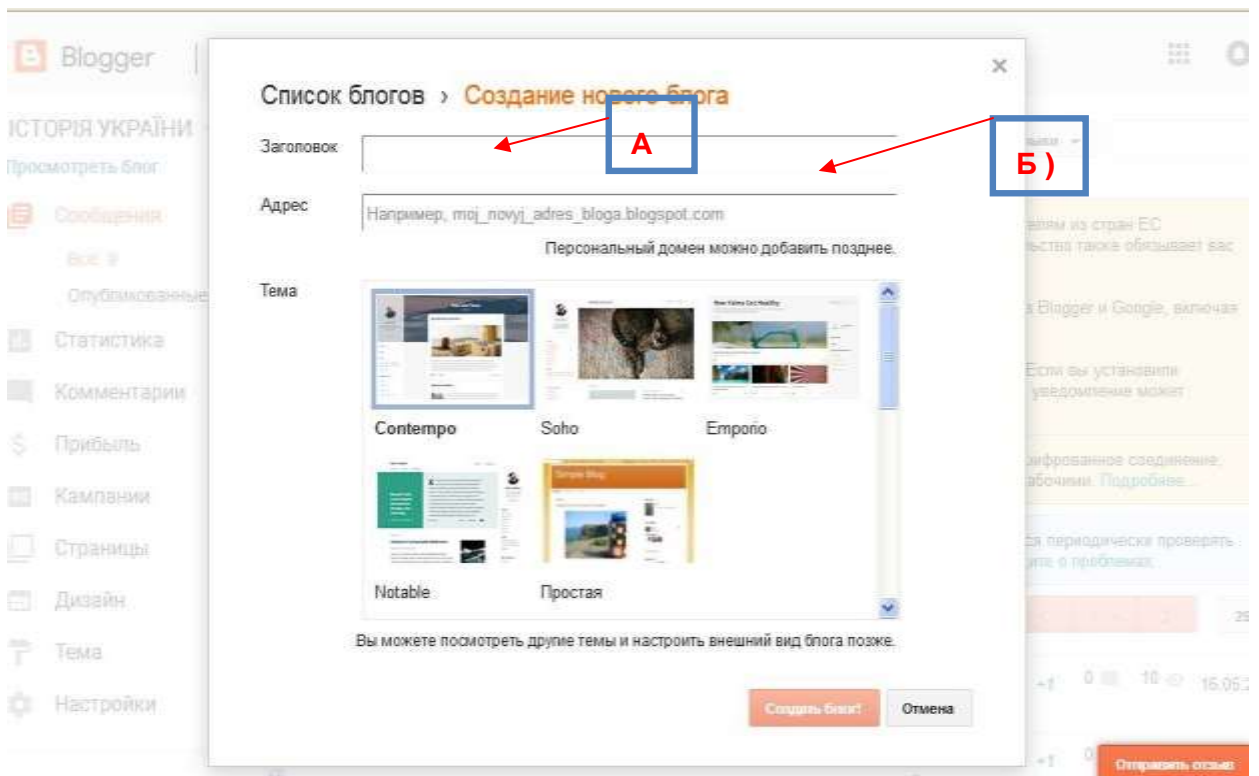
Blogger

ІСТОРІЯ УКРАЇНИ

Просмотреть блог

Сообщения

Все: 9

Опубликованные

Статистика

Комментарии

Прибыль

Кампании

Страницы

Дизайн

Тема

Настройки

Список блогов › Создание нового блога

×

Заголовок

A

Б )

Адрес

Например, moj_novyj_adres_bloga.blogspot.com

Персональный домен можно добавить позднее.

Тема

Contempo

Soho

Emporio

Notable

Простая

Вы можете посмотреть другие темы и настроить внешний вид блога позже.

Создать блог!

Отмена

елям из стран ЕС

льства также обязывает вас

Blogger и Google, включая

Если вы установили

уведомление может

ифрованное соединение.

абочими. Подробнее...

ся периодически проверять

ите о проблемах.

Отправить отзыв